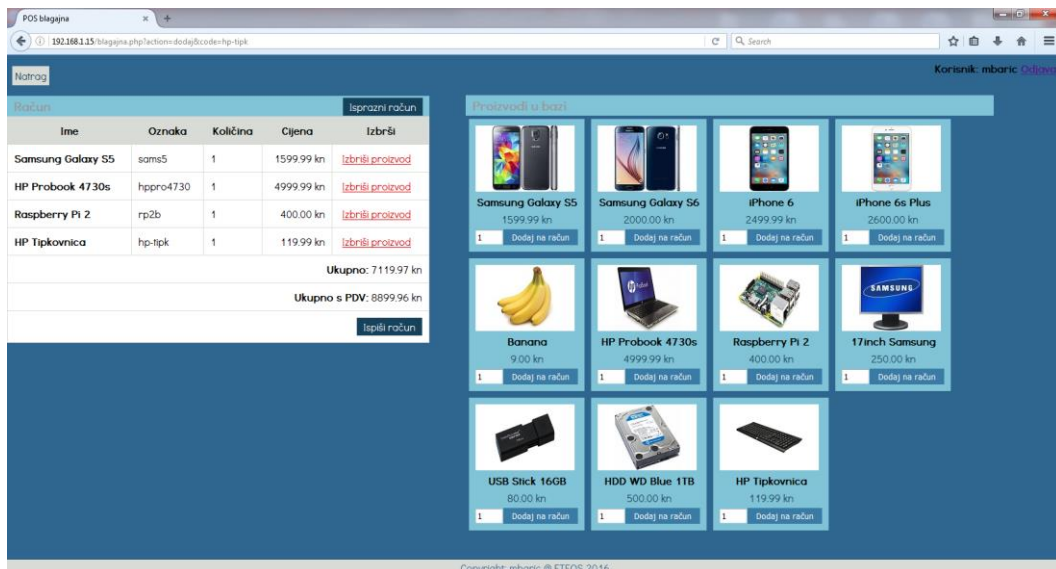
POS blagajna

192.168.1.15/blagajna.php?action=dodaj&code=hp-tipk

Search

Natrag

Korisnik: mbaric Odjava

Račun

Isprazni račun

| Ime | Oznaka | Količina | Cijena | Izbrši |
|---|---|---|---|---|
| Samsung Galaxy S5 | sams5 | 1 | 1599.99 kn | Izbriši proizvod |
| HP Probook 4730s | hppro4730 | 1 | 4999.99 kn | Izbriši proizvod |
| Raspberry Pi 2 | rp2b | 1 | 400.00 kn | Izbriši proizvod |
| HP Tipkovnica | hp-tipk | 1 | 119.99 kn | Izbriši proizvod |

Ukupno: 7119.97 kn

Ukupno s PDV: 8899.96 kn

Ispiši račun

Proizvodi u bazi

Samsung Galaxy S5
1599.99 kn
1 Dodaj na račun

Samsung Galaxy S6
2000.00 kn
1 Dodaj na račun

iPhone 6
2499.99 kn
1 Dodaj na račun

iPhone 6s Plus
2600.00 kn
1 Dodaj na račun

Banana
9.00 kn
1 Dodaj na račun

HP Probook 4730s
4999.99 kn
1 Dodaj na račun

Raspberry Pi 2
400.00 kn
1 Dodaj na račun

17inch Samsung
250.00 kn
1 Dodaj na račun

USB Stick 16GB
80.00 kn
1 Dodaj na račun

HDD WD Blue 1TB
500.00 kn
1 Dodaj na račun

HP Tipkovnica
119.99 kn
1 Dodaj na račun

Copyright: mbaric @ ETFOS 2016